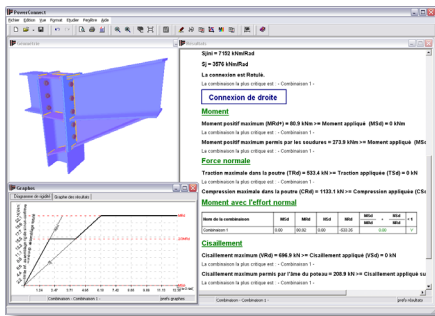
PowerConnect

Fichier Edition Vue Format Afficher Fenêtre Aide

Graphes

Diagramme de rigidité | Graphe des résultats

Combinaison : Combinaison 1 -

Sj,ini = 7192 kNm/Rad

Sj = 3576 kNm/Rad

La connexion est Rotulé.

La combinaison la plus critique est : - Combinaison 1 -

Connexion de droite

Moment

Moment positif maximum (MRdY) = 80.9 kNm >= Moment appliqué (MSd) = 0 kNm

La combinaison la plus critique est : - Combinaison 1 -

Moment positif maximum permis par les soudures = 273.9 kNm >= Moment appliqué (MSd) = 0 kNm

La combinaison la plus critique est : - Combinaison 1 -

Force normale

Traction maximale dans la poutre (TRd) = 533.4 kN >= Traction appliquée (TSd) = 0 kN

La combinaison la plus critique est : - Combinaison 1 -

Compression maximale dans la poutre (CRd) = 1133.1 kN >= Compression appliquée (CSd

La combinaison la plus critique est : - Combinaison 1 -

Moment avec l'effort normal

| Nom de la combinaison | MRd | MSd | NSd | NRd | MSd/MRd | + | NSd/NRd | < 1 |
|---|---|---|---|---|---|---|---|---|
| Combinaison 1 | 0.00 | 80.92 | 0.00 | -533.35 | | 0.00 | | |

Cisaillement

Cisaillement maximum (VRd) = 696.9 kN >= Cisaillement appliqué (VSd) = 0 kN

La combinaison la plus critique est : - Combinaison 1 -

Cisaillement maximum permis par l'âme du poteau = 208.9 kN >= Cisaillement appliqué (Su

La combinaison la plus critique est : - Combinaison 1 -

Combinaison : Combinaison 1 -